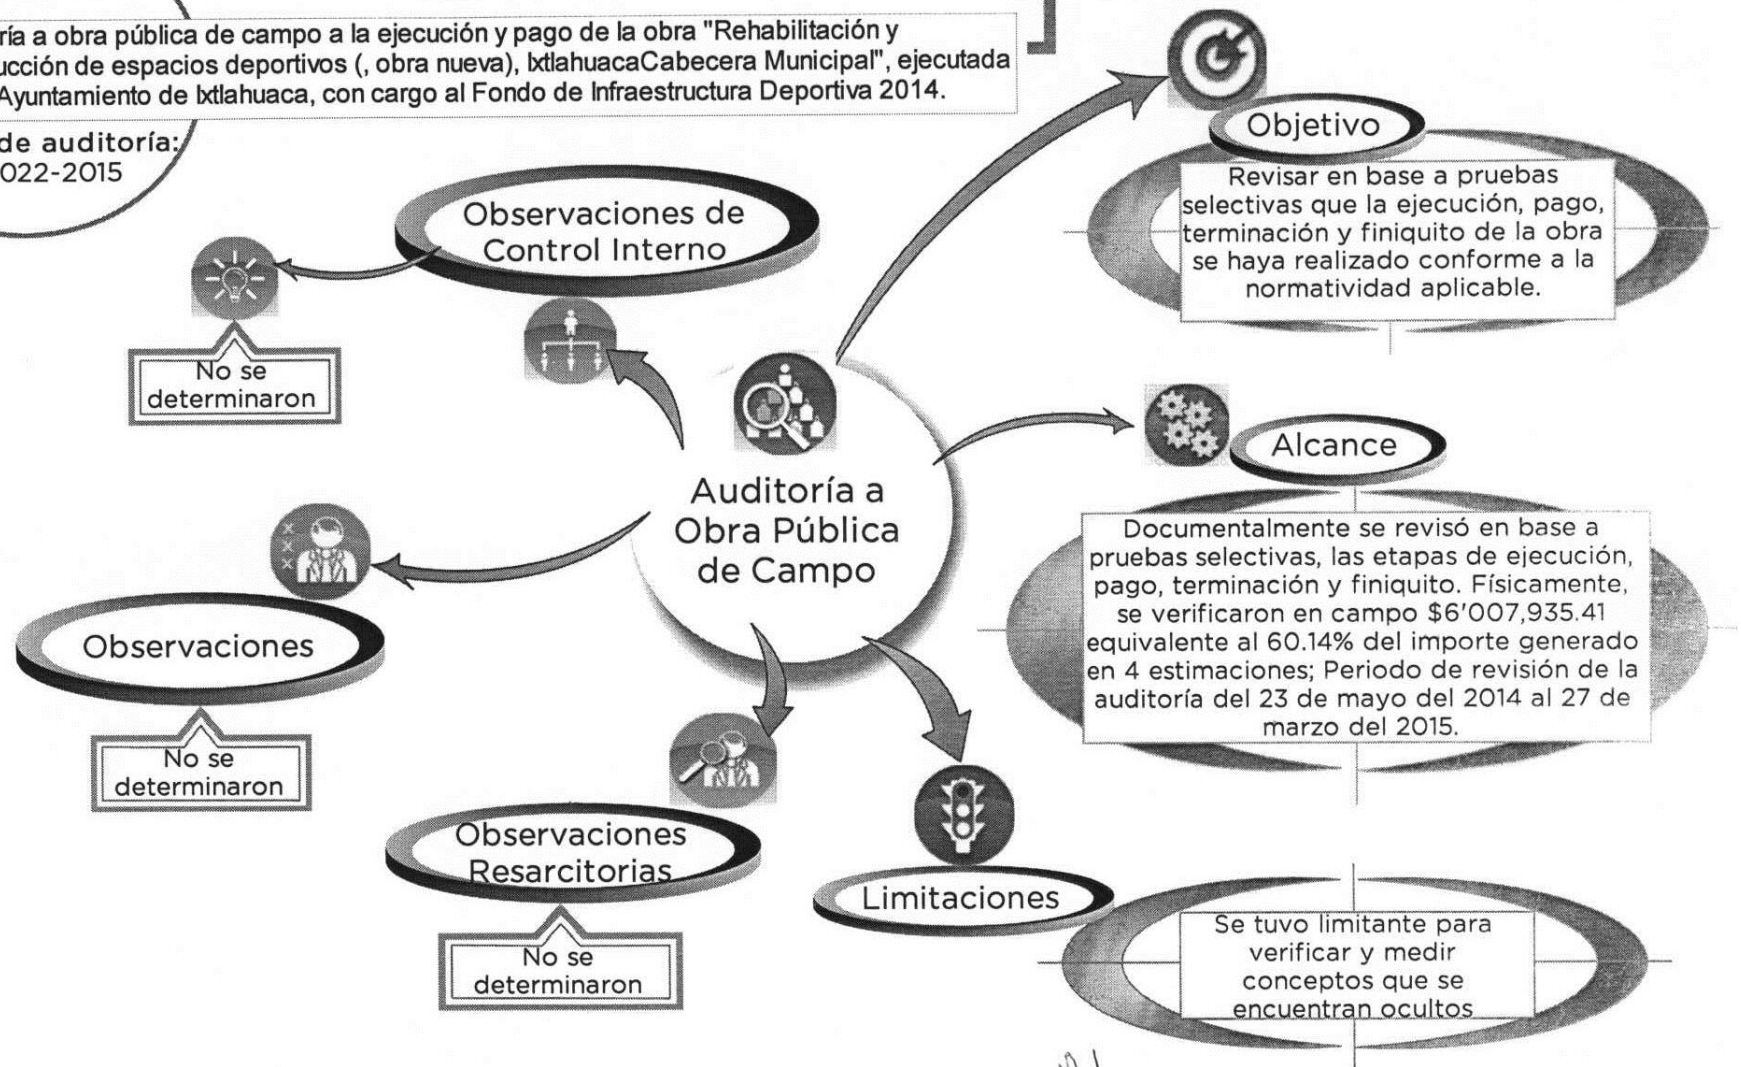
ría a obra pública de campo a la ejecución y pago de la obra "Rehabilitación y ucción de espacios deportivos (, obra nueva), IxtlahuacaCabecera Municipal", ejecutada Ayuntamiento de Ixtlahuaca, con cargo al Fondo de Infraestructura Deportiva 2014.

de auditoría: 022-2015

Observaciones de Control Interno

No se determinaron

Objetivo

Revisar en base a pruebas selectivas que la ejecución, pago, terminación y finiquito de la obra se haya realizado conforme a la normatividad aplicable.

Alcance

Documentalmente se revisó en base a pruebas selectivas, las etapas de ejecución, pago, terminación y finiquito. Físicamente, se verificaron en campo $6'007,935.41 equivalente al 60.14% del importe generado en 4 estimaciones; Periodo de revisión de la auditoría del 23 de mayo del 2014 al 27 de marzo del 2015.

Auditoría a Obra Pública de Campo

Observaciones

No se determinaron

Observaciones Resarcitorias

No se determinaron

Limitaciones

Se tuvo limitante para verificar y medir conceptos que se encuentran ocultos